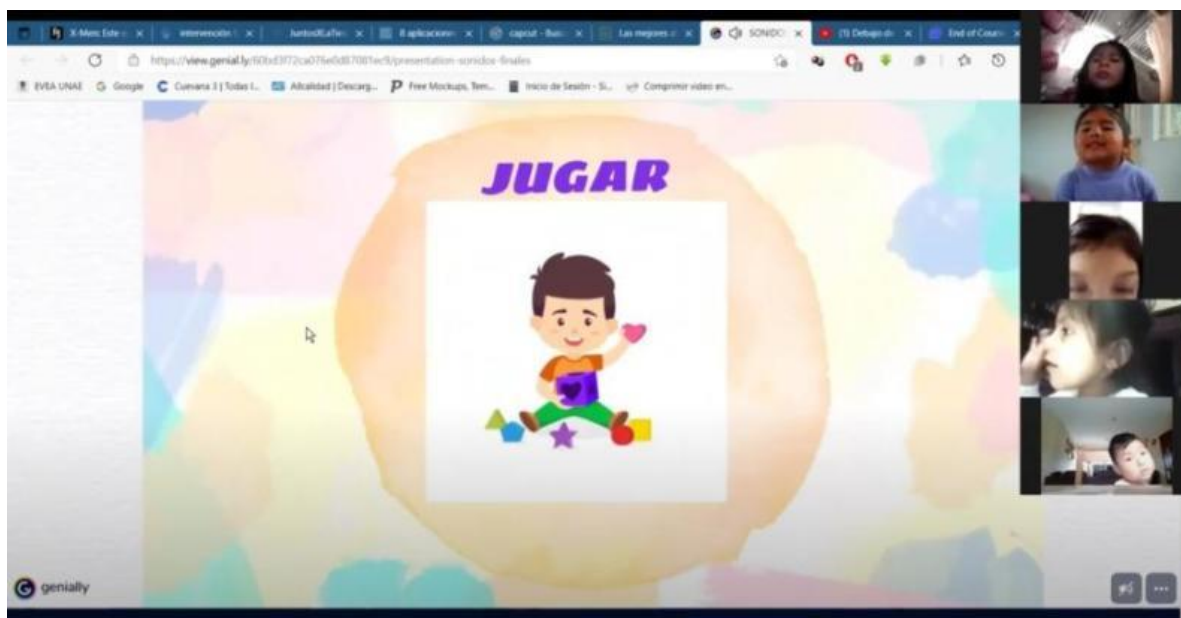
X-Men: Este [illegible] | intervención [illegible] | JuntosXLaTe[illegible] | 8 aplicaciones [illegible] | capcut - Busc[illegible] | Las mejores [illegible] | SONIDO | (5) Debajo de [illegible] | End of Cours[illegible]

https://view.genial.ly/60bd3f72ca076e0d87081ec9/presentation-sonidos-finales

EVEA UNAE | Google | Cuevana 3 | Todas l... | Alcaldía | Descarg... | Free Mockups, Tem... | Inicio de Sesión - Si... | Comprimir video en...

JUGAR

genially